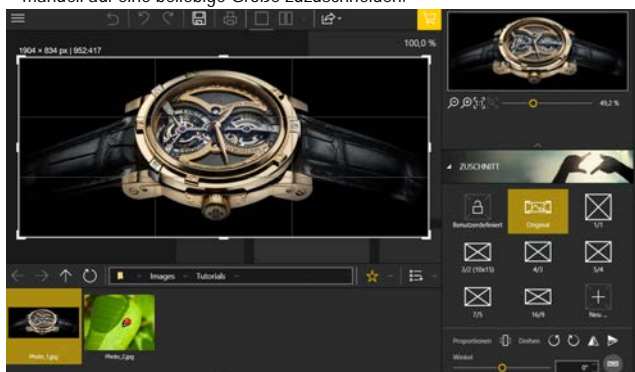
manuell auf eine beliebige Größe zuzuschneiden.

1904 × 834 px | 952:417

100,0 %

49,2 %

ZUSCHNITT

Benutzerdefiniert

Original

1/1

3/2 (10x15)

4/3

5/4

7/5

16/9

Neu ...

Images

Tutorials

Photo_1.jpg

Photo_2.jpg

Proportionen

Drehen

Winkel

0°